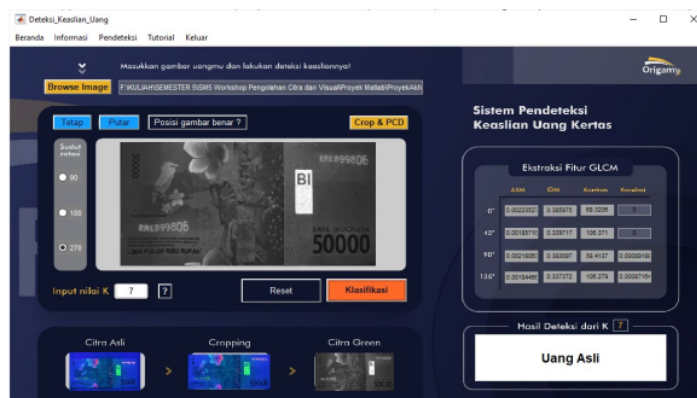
Deteksi_Keaslian_Uang

Beranda Informasi Pendeteksi Tutorial Keluar

Masukkan gambar uangmu dan lakukan deteksi keasliannya!

Browse Image F:\KULIAH\SEMESTER 5\SMS Workshop Pengolahan Citra dan Visual\Proyek Matlab\ProyekAkh

Origamy

Tetap Putar Posisi gambar benar ? Crop & PCD

Sudut rotasi

90

180

270

RRL099806

BI

RRL099806

LIMA PULUH RIBU RUPIAH

BANK INDONESIA

50000

Input nilai K 7 ?

Reset Klasifikasi

Citra Asli Cropping Citra Green

Sistem Pendeteksi Keaslian Uang Kertas

Ekstraksi Fitur GLCM

| | ASM | IDM | Kontras | Korelasi |
|---|---|---|---|---|
| 0° | 0.0022327 | 0.385975 | 88.3256 | 0 |
| 45° | 0.0018571 | 0.339717 | 106.371 | 0 |
| 90° | 0.0021835 | 0.383097 | 58.4137 | 0.0008918 |
| 135° | 0.0018446 | 0.337372 | 106.279 | 0.0008716 |

Hasil Deteksi dari K 7

Uang Asli